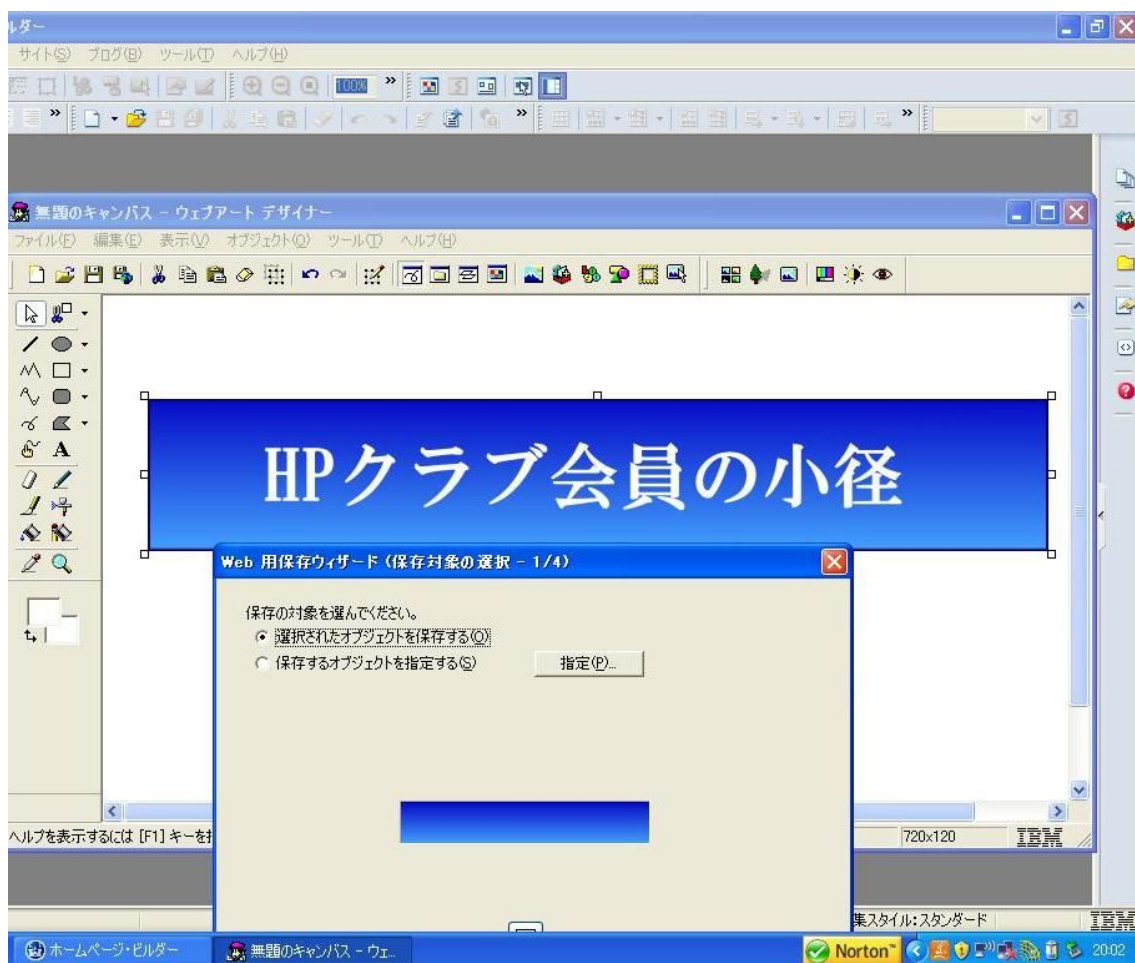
ルダー
サイト(S) ブログ(B) ツール(T) ヘルプ(H)
100%

無題のキャンバス - ウェブアート デザイナー
ファイル(F) 編集(E) 表示(V) オブジェクト(O) ツール(T) ヘルプ(H)

HPクラブ会員の小径

Web 用保存ウィザード (保存対象の選択 - 1/4)
保存の対象を選んでください。
選択されたオブジェクトを保存する(O)
保存するオブジェクトを指定する(S)
指定(P)...

ヘルプを表示するには [F1] キーを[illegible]
720x120
IBM
集スタイル:スタンダード
IBM
ホームページ・ビルダー
無題のキャンバス - ウェ...
Norton
20:02